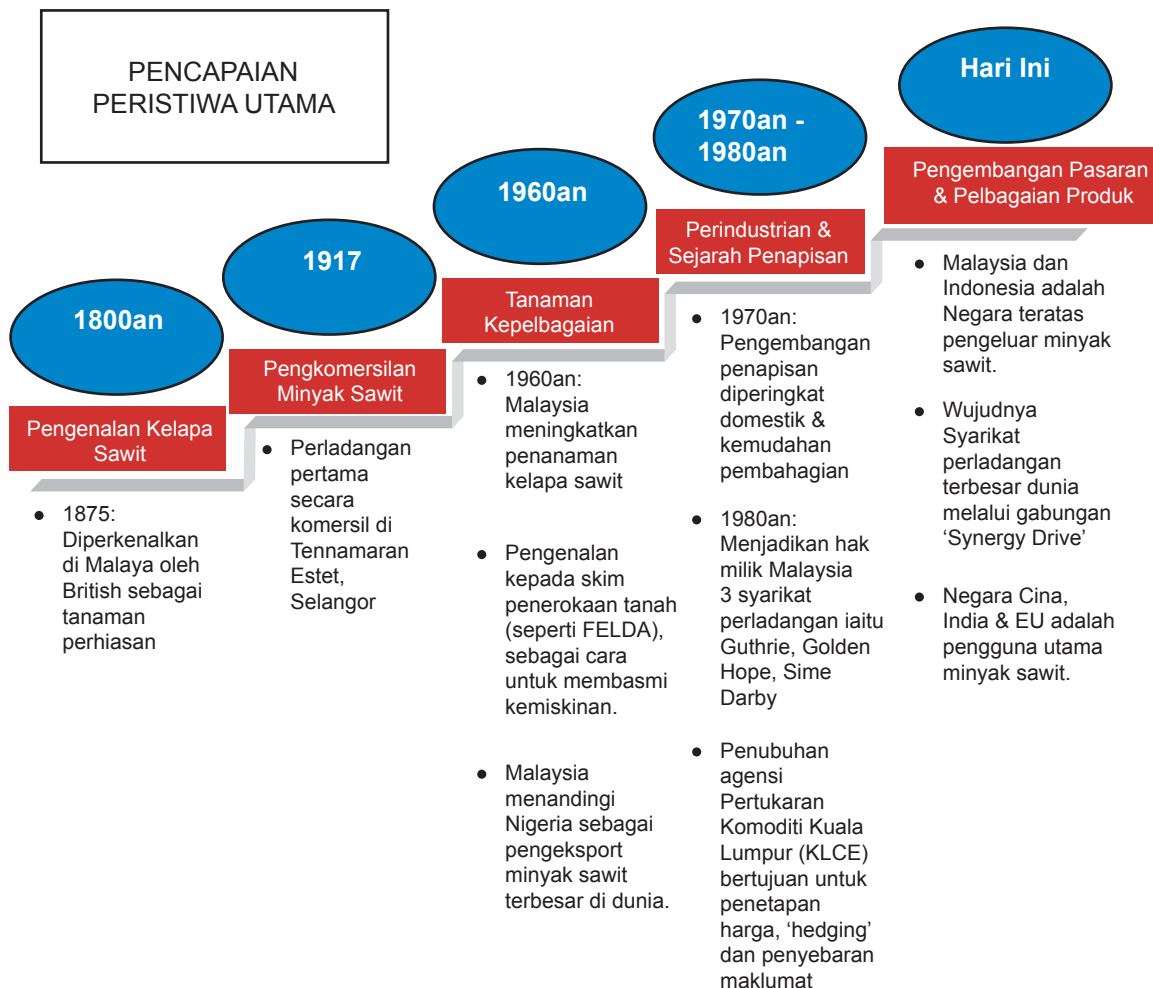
PENCAPAIAN PERISTIWA UTAMA

1800an

Pengenalan Kelapa Sawit

- 1875: Diperkenalkan di Malaya oleh British sebagai tanaman perhiasan

1917

Pengkomersilan Minyak Sawit

- Perladangan pertama secara komersil di Tennamaran Estet, Selangor

1960an

Tanaman Kepelbagaian

- 1960an: Malaysia meningkatkan penanaman kelapa sawit

- Pengenalan kepada skim penerokaan tanah (seperti FELDA), sebagai cara untuk membasmi kemiskinan.

- Malaysia menandingi Nigeria sebagai pengeksport minyak sawit terbesar di dunia.

1970an - 1980an

Perindustrian & Sejarah Penapisan

- 1970an: Pengembangan penapisan diperingkat domestik & kemudahan pembahagian

- 1980an: Menjadikan hak milik Malaysia 3 syarikat perladangan iaitu Guthrie, Golden Hope, Sime Darby

- Penubuhan agensi Pertukaran Komoditi Kuala Lumpur (KLCE) bertujuan untuk penetapan harga, ‘hedging’ dan penyebaran maklumat

Hari Ini

Pengembangan Pasaran & Pelbagaian Produk

- Malaysia dan Indonesia adalah Negara teratas pengeluar minyak sawit.

- Wujudnya Syarikat perladangan terbesar dunia melalui gabungan ‘Synergy Drive’

- Negara Cina, India & EU adalah pengguna utama minyak sawit.